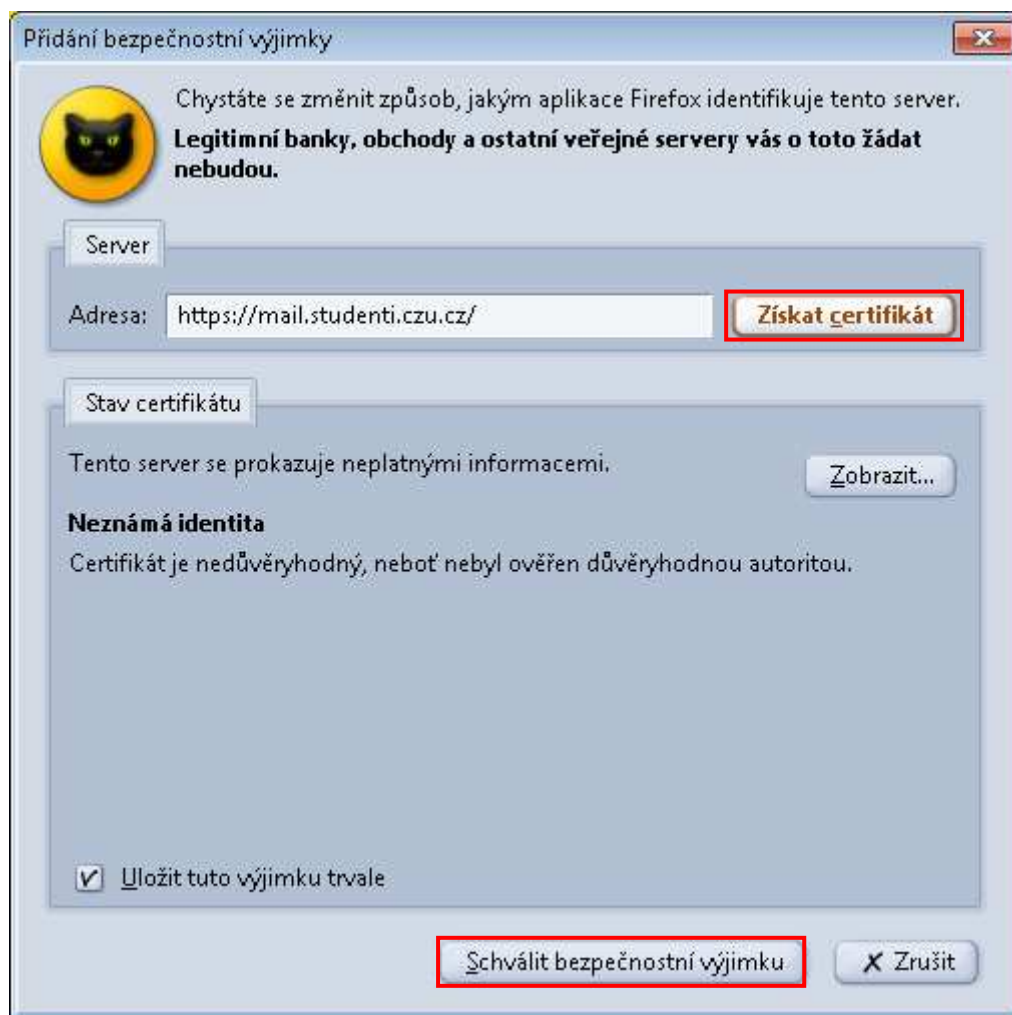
Přidání bezpečnostní výjimky

Chystáte se změnit způsob, jakým aplikace Firefox identifikuje tento server.
**Legitimní banky, obchody a ostatní veřejné servery vás o toto žádat nebudou.**

Server

Adresa: https://mail.studenti.czu.cz/ Získat certifikát

Stav certifikátu

Tento server se prokazuje neplatnými informacemi. Zobrazit...

**Neznámá identita**

Certifikát je nedůvěryhodný, neboť nebyl ověřen důvěryhodnou autoritou.

Uložit tuto výjimku trvale

Schválit bezpečnostní výjimku ✗ Zrušit